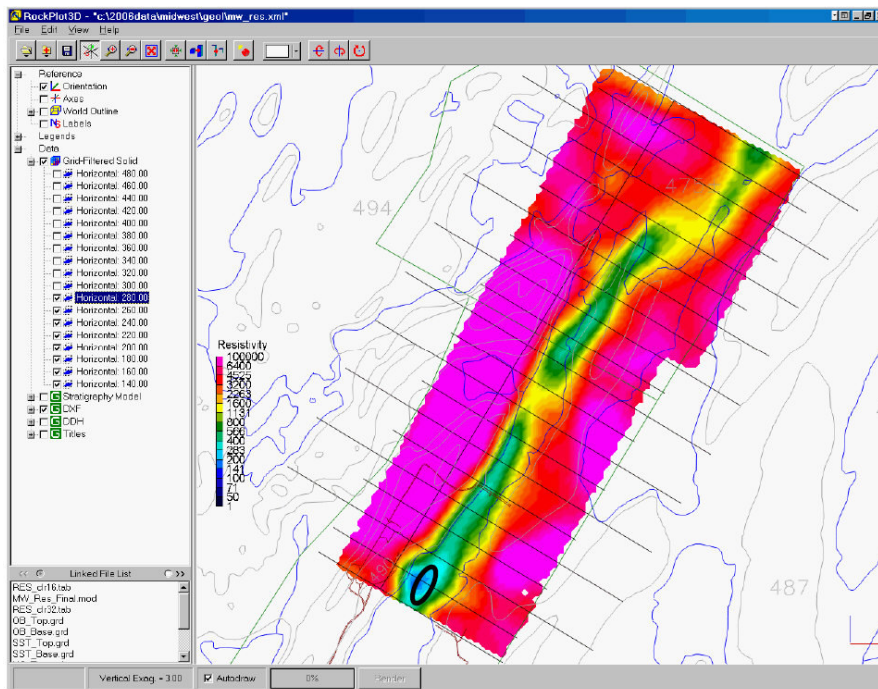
RockPlot3D - "c:\2006data\midwest\geol\mw_res.xml"

File Edit View Help

Reference
Orientation
Axes
World Outline
Labels
Legends
Data
Grid-Filtered Solid
Horizontal: 480.00
Horizontal: 460.00
Horizontal: 440.00
Horizontal: 420.00
Horizontal: 400.00
Horizontal: 380.00
Horizontal: 360.00
Horizontal: 340.00
Horizontal: 320.00
Horizontal: 300.00
Horizontal: 280.00
Horizontal: 260.00
Horizontal: 240.00
Horizontal: 220.00
Horizontal: 200.00
Horizontal: 180.00
Horizontal: 160.00
Horizontal: 140.00
Stratigraphy Model
DXF
DDH
Titles

Linked File List
RES_clr16.tab
MW_Res_Final.mod
RES_clr32.tab
OB_Top.grd
OB_Base.grd
SST_Top.grd
SST_Base.grd

494
475
487

Resistivity
100000
6400
4525
3200
2263
1600
1131
800
566
400
283
200
141
100
71
50
1

Vertical Exag. = 3.00
Autodraw
0%
Render